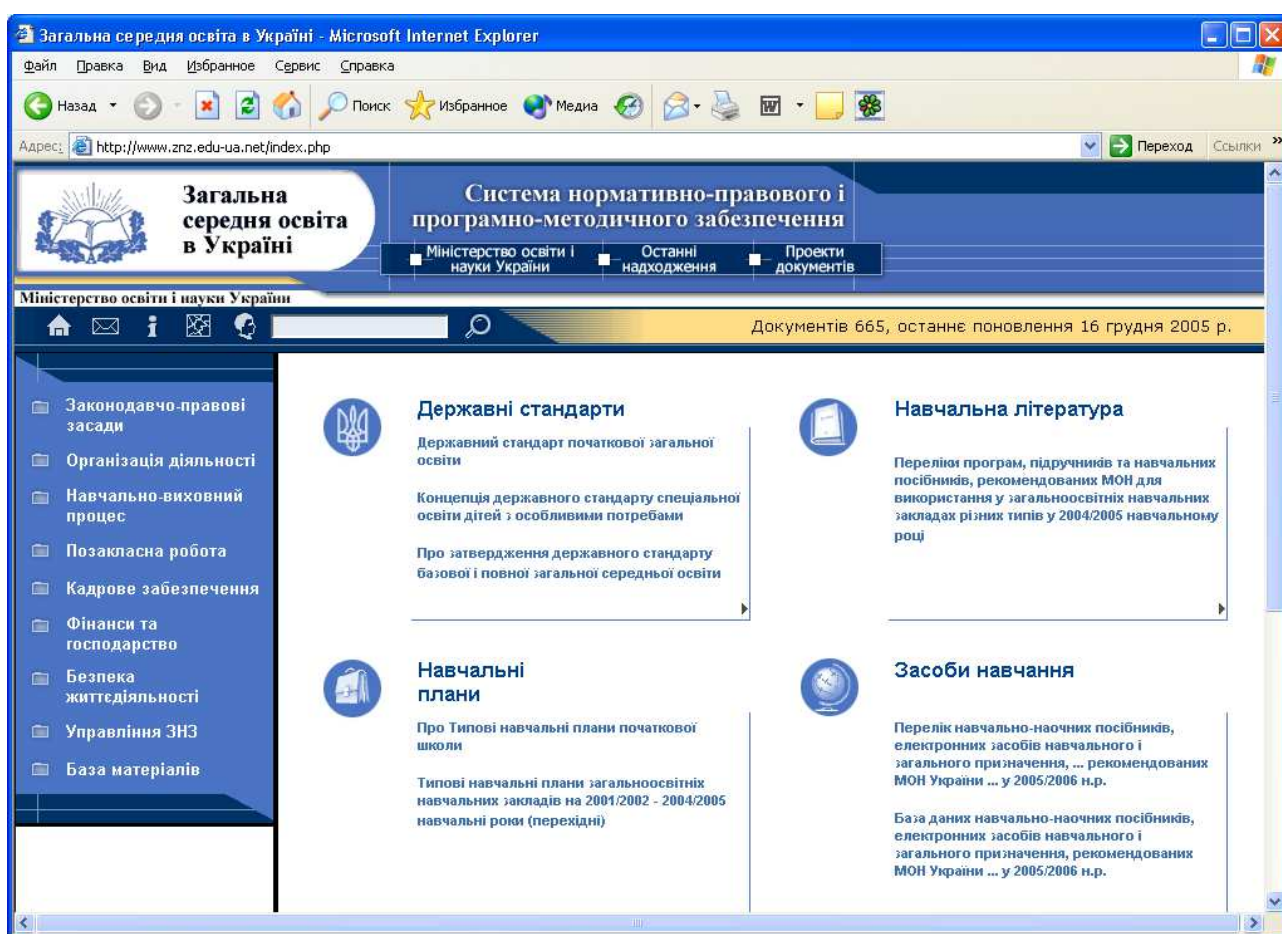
Загальна середня освіта в Україні - Microsoft Internet Explorer

Файл Правка Вид Избранное Сервис Справка

Назад Поиск Избранное Медиа

Адрес: http://www.znz.edu-ua.net/index.php Переход Ссылки

Загальна середня освіта в Україні

Система нормативно-правового і програмно-методичного забезпечення

Міністерство освіти і науки України Останні надходження Проекти документів

Міністерство освіти і науки України

Документів 665, останнє поновлення 16 грудня 2005 р.

Законодавчо-правові засади
Організація діяльності
Навчально-виховний процес
Позакласна робота
Кадрове забезпечення
Фінанси та господарство
Безпека життєдіяльності
Управління ЗНЗ
База матеріалів

Державні стандарти

Державний стандарт початкової загальної освіти

Концепція державного стандарту спеціальної освіти дітей з особливими потребами

Про затвердження державного стандарту базової і повної загальної середньої освіти

Навчальна література

Переліки програм, підручників та навчальних посібників, рекомендованих МОН для використання у загальноосвітніх навчальних закладах різних типів у 2004/2005 навчальному році

Навчальні плани

Про Типові навчальні плани початкової школи

Типові навчальні плани загальноосвітніх навчальних закладів на 2001/2002 - 2004/2005 навчальні роки (перехідні)

Засоби навчання

Перелік навчально-наочних посібників, електронних засобів навчального і загального призначення, ... рекомендованих МОН України ... у 2005/2006 н.р.

База даних навчально-наочних посібників, електронних засобів навчального і загального призначення, рекомендованих МОН України ... у 2005/2006 н.р.